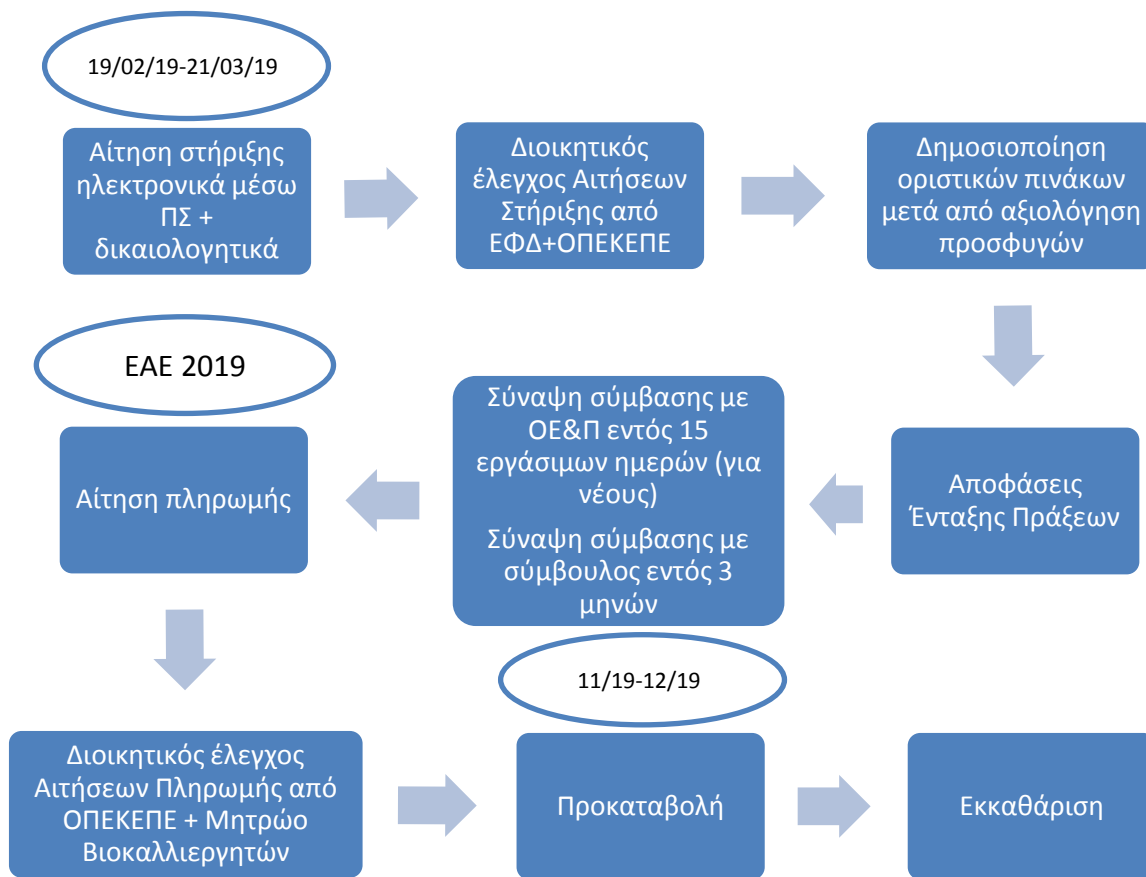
19/02/19-21/03/19

Αίτηση στήριξης ηλεκτρονικά μέσω ΠΣ + δικαιολογητικά

Διοικητικός έλεγχος Αιτήσεων Στήριξης από ΕΦΔ+ΟΠΕΚΕΠΕ

Δημοσιοποίηση οριστικών πινάκων μετά από αξιολόγηση προσφυγών

ΕΑΕ 2019

Αίτηση πληρωμής

Σύναψη σύμβασης με ΟΕ&Π εντός 15 εργάσιμων ημερών (για νέους)

Σύναψη σύμβασης με σύμβουλος εντός 3 μηνών

Αποφάσεις Ένταξης Πράξεων

11/19-12/19

Διοικητικός έλεγχος Αιτήσεων Πληρωμής από ΟΠΕΚΕΠΕ + Μητρώο Βιοκαλλιεργητών

Προκαταβολή

Εκκαθάριση